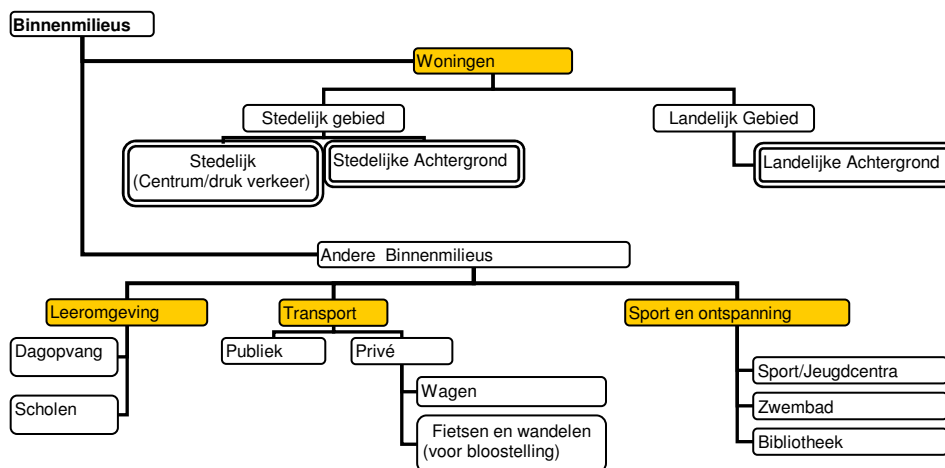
Binnenmilieus

Woningen

Stedelijk gebied

Landelijk Gebied

Stedelijk (Centrum/druk verkeer)

Stedelijke Achtergrond

Landelijke Achtergrond

Andere Binnenmilieus

Leeromgeving

Transport

Sport en ontspanning

Dagopvang

Scholen

Publiek

Privé

Wagen

Fietsen en wandelen (voor bloostelling)

Sport/Jeugdcentra

Zwembad

Bibliotheek